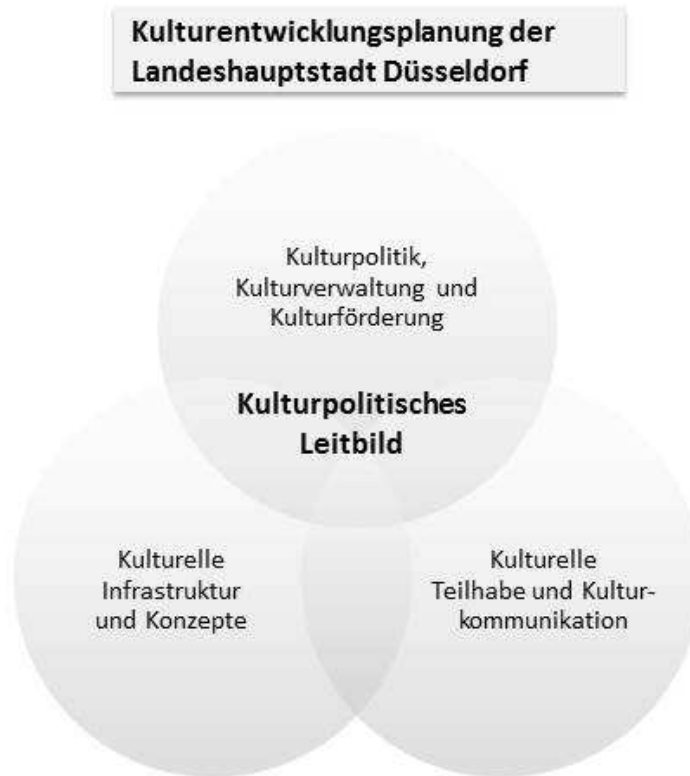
Kulturentwicklungsplanung der Landeshauptstadt Düsseldorf

Kulturpolitik, Kulturverwaltung und Kulturförderung

Kulturpolitisches Leitbild

Kulturelle Infrastruktur und Konzepte

Kulturelle Teilhabe und Kulturkommunikation